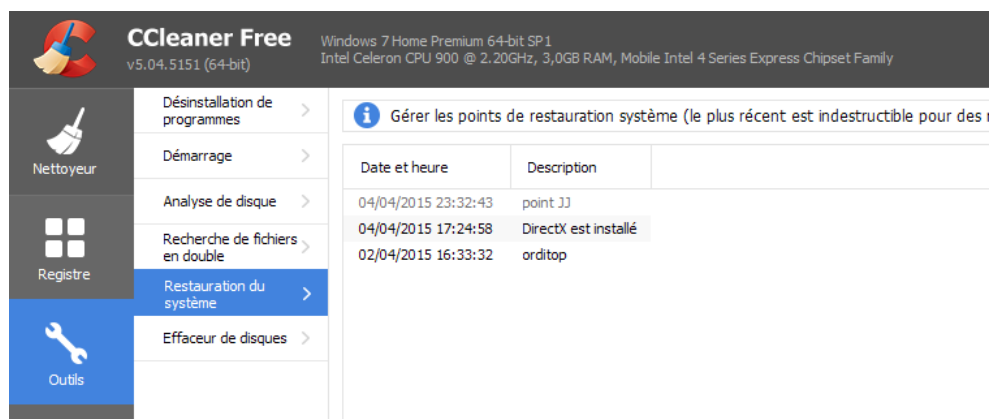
CCleaner Free
v5.04.5151 (64-bit)

Windows 7 Home Premium 64-bit SP1
Intel Celeron CPU 900 @ 2.20GHz, 3,0GB RAM, Mobile Intel 4 Series Express Chipset Family

Nettoyeur

Registre

Outils

Désinstallation de programmes

Démarrage

Analyse de disque

Recherche de fichiers en double

Restauration du système

Effaceur de disques

Gérer les points de restauration système (le plus récent est indestructible pour des r

| Date et heure | Description |
|---|---|
| 04/04/2015 23:32:43 | point JJ |
| 04/04/2015 17:24:58 | DirectX est installé |
| 02/04/2015 16:33:32 | orditop |